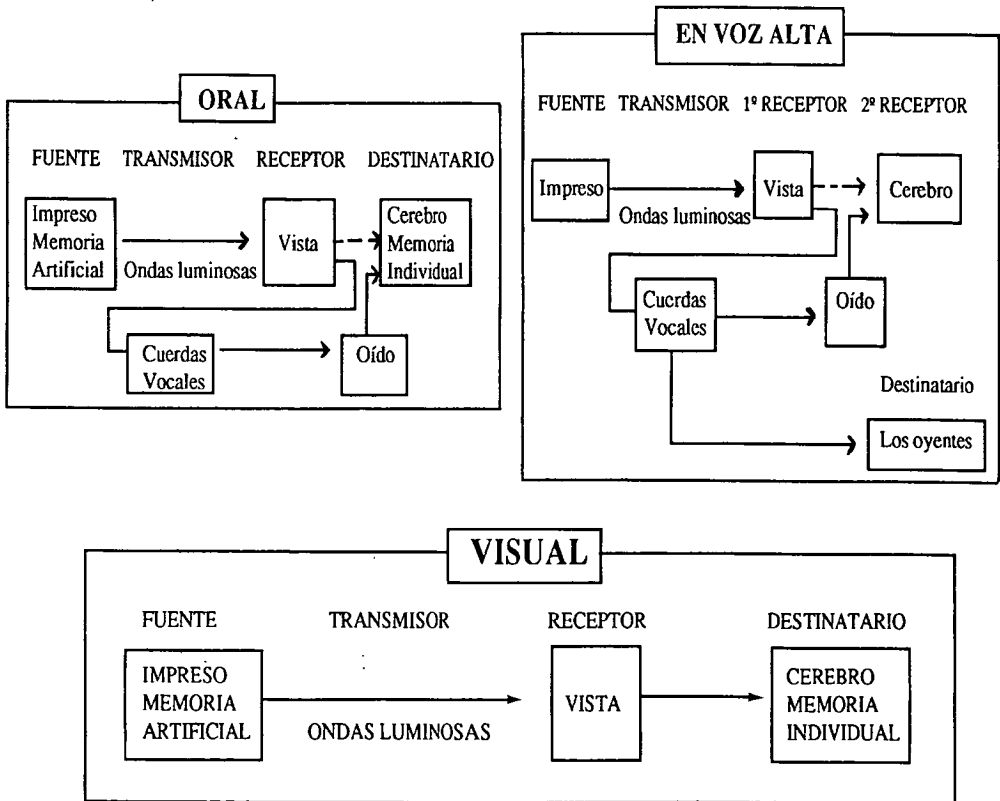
ORAL

FUENTE TRANSMISOR RECEPTOR DESTINATARIO

Impreso Memoria Artificial

Ondas luminosas

Vista

Cerebro Memoria Individual

Cuerdas Vocales

Oído

EN VOZ ALTA

FUENTE TRANSMISOR 1º RECEPTOR 2º RECEPTOR

Impreso

Ondas luminosas

Vista

Cerebro

Cuerdas Vocales

Oído

Destinatario

Los oyentes

VISUAL

FUENTE TRANSMISOR RECEPTOR DESTINATARIO

IMPRESO MEMORIA ARTIFICIAL

ONDAS LUMINOSAS

VISTA

CEREBRO MEMORIA INDIVIDUAL